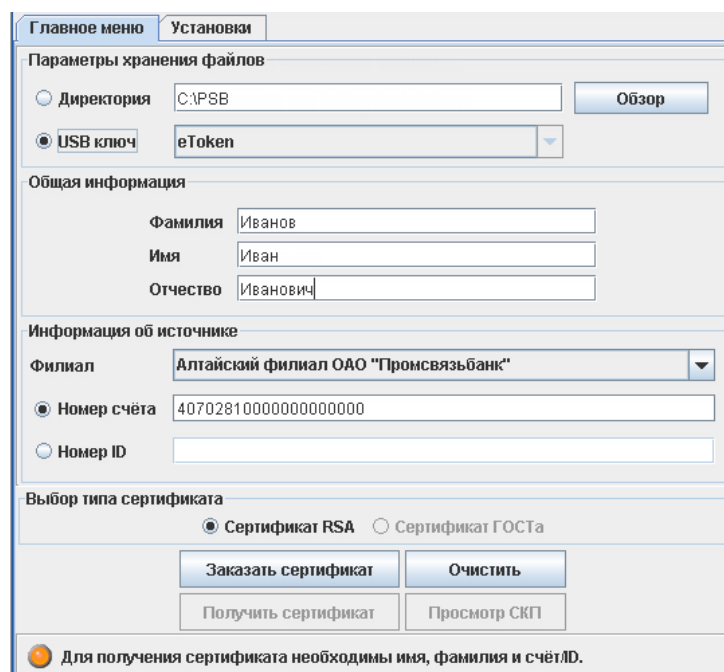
Главное меню | Установки

Параметры хранения файлов

Директория C:\PSB Обзор

USB ключ eToken

Общая информация

Фамилия Иванов

Имя Иван

Отчество Иванович

Информация об источнике

Филиал Алтайский филиал ОАО "Промсвязьбанк"

Номер счёта 40702810000000000000

Номер ID

Выбор типа сертификата

Сертификат RSA Сертификат ГОСТа

Заказать сертификат Очистить

Получить сертификат Просмотр СКП

Для получения сертификата необходимы имя, фамилия и счёт/ID.